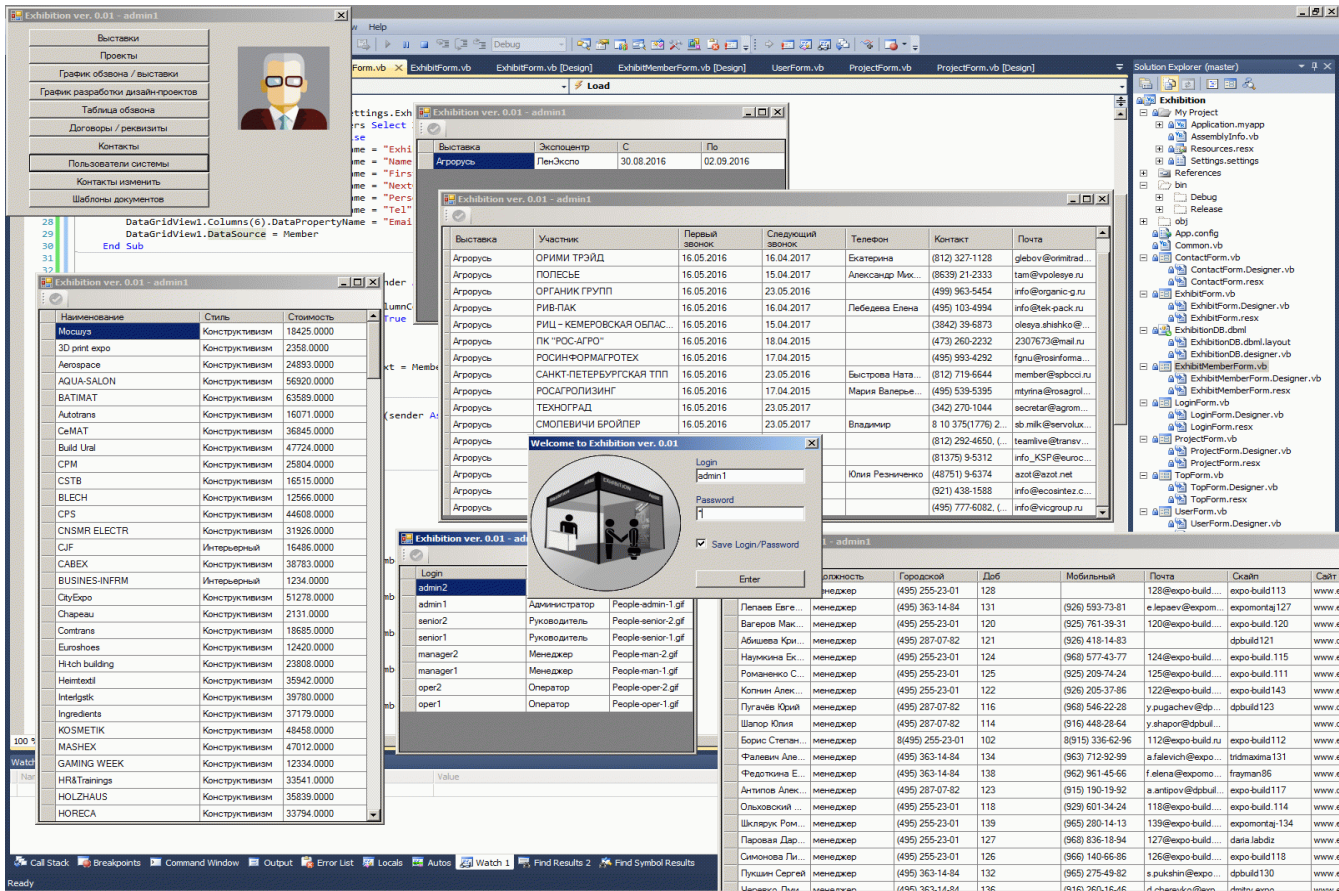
Exhibition ver. 0.01 - admin1

Выставки
Проекты
График обзона / выставки
График разработки дизайн-проектов
Таблица обзона
Договоры / реквизиты
Контакты
Пользователи системы
Контакты изменить
Шаблоны документов

Help

Debug

Form.vb | ExhibitForm.vb | ExhibitForm.vb [Design] | ExhibitMemberForm.vb [Design] | UserForm.vb | ProjectForm.vb | ProjectForm.vb [Design]

Load

ettings.Exh
rs Select
e
ame = "Exhi
ame = "Name
ame = "Firs
ame = "Next
ame = "Pers
ame = "Tel"
ame = "Emai
28 DataGridView1.Columns(6).DataPropertyName = "Emai
29 DataGridView1.DataSource = Member
30 End Sub

Exhibition ver. 0.01 - admin1

| Выставка | Экспоцентр | С | По |
|---|---|---|---|
| Агрорусь | ЛенЭкспо | 30.08.2016 | 02.09.2016 |

Exhibition ver. 0.01 - admin1

| Выставка | Участник | Первый звонок | Следующий звонок | Телефон | Контакт | Почта |
|---|---|---|---|---|---|---|
| Агрорусь | ОРИМИ ТРЭЙД | 16.05.2016 | 16.04.2017 | Екатерина | (812) 327-1128 | glebov@orimitrad... |
| Агрорусь | ПОЛЕСЬЕ | 16.05.2016 | 15.04.2017 | Александр Мих... | (8639) 21-2333 | tam@vpoleaye.ru |
| Агрорусь | ОРГАНИК ГРУПП | 16.05.2016 | 23.05.2016 | | (499) 963-5454 | info@organic-g.ru |
| Агрорусь | РИВ-ПАК | 16.05.2016 | 16.04.2017 | Лебедева Елена | (495) 103-4994 | info@tek-pack.ru |
| Агрорусь | РИЦ – КЕМЕРОВСКАЯ ОБЛАС... | 16.05.2016 | 15.04.2017 | | (3842) 39-6873 | olesya.shishko@... |
| Агрорусь | ПК "РОС-АГРО" | 16.05.2016 | 18.04.2015 | | (473) 260-2232 | 2307673@mail.ru |
| Агрорусь | РОСИНФОРМАГРОТЕХ | 16.05.2016 | 17.04.2015 | | (495) 993-4292 | fgnu@rosinforma... |
| Агрорусь | САНКТ-ПЕТЕРБУРГСКАЯ ТПП | 16.05.2016 | 23.05.2016 | Быстрова Ната... | (812) 719-6644 | member@spbcci.ru |
| Агрорусь | РОСАГРОЛИЗИНГ | 16.05.2016 | 17.04.2015 | Мария Валерье... | (495) 539-5395 | mtyrina@rosagrol... |
| Агрорусь | ТЕХНОГРАД | 16.05.2016 | 23.05.2017 | | (342) 270-1044 | secretar@agrom... |
| Агрорусь | СМОЛЕВИЧИ БРОЙЛЕР | 16.05.2016 | 23.05.2017 | Владимир | 8 10 375(1776) 2... | sb.milk@servolux... |
| Агрорусь | | | | | (812) 292-4650, (... | teamlive@transv... |
| Агрорусь | | | | | (81375) 9-5312 | info_KSP@euroc... |
| Агрорусь | | | | Юлия Резниченко | (48751) 9-6374 | azot@azot.net |
| Агрорусь | | | | | (921) 438-1588 | info@ecosintez.c... |
| Агрорусь | | | | | (495) 777-6082, (... | info@vicgroup.ru |

Exhibition ver. 0.01 - admin1

| Наименование | Стиль | Стоимость |
|---|---|---|
| Мосшуз | Конструктивизм | 18425.0000 |
| 3D print expo | Конструктивизм | 2358.0000 |
| Aerospace | Конструктивизм | 24893.0000 |
| AQUA-SALON | Конструктивизм | 56920.0000 |
| BATIMAT | Конструктивизм | 63589.0000 |
| Autotrans | Конструктивизм | 16071.0000 |
| CeMAT | Конструктивизм | 36845.0000 |
| Build Ural | Конструктивизм | 47724.0000 |
| CPM | Конструктивизм | 25804.0000 |
| CSTB | Конструктивизм | 16515.0000 |
| BLECH | Конструктивизм | 12566.0000 |
| CPS | Конструктивизм | 44608.0000 |
| CNSMR ELECTR | Конструктивизм | 31926.0000 |
| CJF | Интерьерный | 16486.0000 |
| CABEX | Конструктивизм | 38783.0000 |
| BUSINES-INFRM | Интерьерный | 1234.0000 |
| CityExpo | Конструктивизм | 51278.0000 |
| Chapeau | Конструктивизм | 2131.0000 |
| Comtrans | Конструктивизм | 18685.0000 |
| Euroshoes | Конструктивизм | 12420.0000 |
| Hi-tch building | Конструктивизм | 23808.0000 |
| Heimtextil | Конструктивизм | 35942.0000 |
| Interlgstk | Конструктивизм | 39780.0000 |
| Ingredients | Конструктивизм | 37179.0000 |
| KOSMETIK | Конструктивизм | 48458.0000 |
| MASHEX | Конструктивизм | 47012.0000 |
| GAMING WEEK | Конструктивизм | 12334.0000 |
| HR&Trainings | Конструктивизм | 33541.0000 |
| HOLZHAUS | Конструктивизм | 35839.0000 |
| HORECA | Конструктивизм | 33794.0000 |

nder
lumnC
True
xt = Membe
(sender As

Welcome to Exhibition ver. 0.01
Login
admin1
Password
Save Login/Password
Enter

Exhibition ver. 0.01 - ad

| Login | | |
|---|---|---|
| admin2 | | |
| admin1 | Администратор | People-admin-1.gif |
| senior2 | Руководитель | People-senior-2.gif |
| senior1 | Руководитель | People-senior-1.gif |
| manager2 | Менеджер | People-man-2.gif |
| manager1 | Менеджер | People-man-1.gif |
| oper2 | Оператор | People-oper-2.gif |
| oper1 | Оператор | People-oper-1.gif |

- admin1

| | Должность | Городской | Доб | Мобильный | Почта | Скайп | Сайт |
|---|---|---|---|---|---|---|---|
| | менеджер | (495) 255-23-01 | 128 | | 128@expo-build... | expo-build113 | www.e |
| Лепаев Евге... | менеджер | (495) 363-14-84 | 131 | (926) 593-73-81 | e.lepaev@expom... | expomontaj127 | www.e |
| Вагеров Мак... | менеджер | (495) 255-23-01 | 120 | (926) 761-39-31 | 120@expo-build... | expo-build.120 | www.e |
| Абишева Кри... | менеджер | (495) 287-07-82 | 121 | (926) 418-14-83 | | dpbuild121 | www.c |
| Наумкина Ек... | менеджер | (495) 255-23-01 | 124 | (968) 577-43-77 | 124@expo-build... | expo-build.115 | www.e |
| Романенко С... | менеджер | (495) 255-23-01 | 125 | (926) 209-74-24 | 125@expo-build... | expo-build.111 | www.e |
| Копнин Алек... | менеджер | (495) 255-23-01 | 122 | (926) 205-37-86 | 122@expo-build... | expo-build143 | www.e |
| Пугачёв Юрий | менеджер | (495) 287-07-82 | 116 | (968) 546-22-28 | y.pugachev@dp... | dpbuild123 | www.c |
| Шапор Юлия | менеджер | (495) 287-07-82 | 114 | (916) 448-28-64 | y.shapor@dpbuil... | | www.c |
| Борис Степан... | менеджер | 8(495) 255-23-01 | 102 | 8(915) 336-62-96 | 112@expo-build.ru | expo-build112 | www.e |
| Фалевич Але... | менеджер | (495) 363-14-84 | 134 | (963) 712-92-99 | a.falevich@expo... | tridmaxima131 | www.e |
| Федоткина Е... | менеджер | (495) 363-14-84 | 138 | (962) 961-45-66 | f.elena@expomo... | frayman86 | www.e |
| Антипов Алек... | менеджер | (495) 287-07-82 | 123 | (915) 190-19-92 | a.antipov@dpbuil... | expo-build117 | www.c |
| Ольховский ... | менеджер | (495) 255-23-01 | 118 | (929) 601-34-24 | 118@expo-build... | expo-build.114 | www.e |
| Шкляерук Ром... | менеджер | (495) 363-14-84 | 139 | (965) 280-14-13 | 139@expomont... | expomontaj-134 | www.e |
| Паровая Дар... | менеджер | (495) 255-23-01 | 127 | (968) 836-18-94 | 127@expo-build... | daria.labdiz | www.e |
| Симонова Ли... | менеджер | (495) 255-23-01 | 126 | (966) 140-66-86 | 126@expo-build... | expo-build118 | www.e |
| Пукшин Сергей | менеджер | (495) 363-14-84 | 132 | (965) 275-49-82 | s.pukshin@expo... | dpbuild130 | www.e |

Solution Explorer (master)
Exhibition
My Project
Application.myapp
AssemblyInfo.vb
Resources.resx
Settings.settings
References
bin
Debug
Release
obj
App.config
Common.vb
ContactForm.vb
ContactForm.Designer.vb
ContactForm.resx
ExhibitForm.vb
ExhibitForm.Designer.vb
ExhibitForm.resx
ExhibitionDB.dbml
ExhibitionDB.dbml.layout
ExhibitionDB.designer.vb
ExhibitMemberForm.vb
ExhibitMemberForm.Designer.vb
ExhibitMemberForm.resx
LoginForm.vb
LoginForm.Designer.vb
LoginForm.resx
ProjectForm.vb
ProjectForm.Designer.vb
ProjectForm.resx
TopForm.vb
TopForm.Designer.vb
TopForm.resx
UserForm.vb
UserForm.Designer.vb

100 %
Watch
Nar
Value

Call Stack | Breakpoints | Command Window | Output | Error List | Locals | Autos | Watch 1 | Find Results 2 | Find Symbol Results
Ready